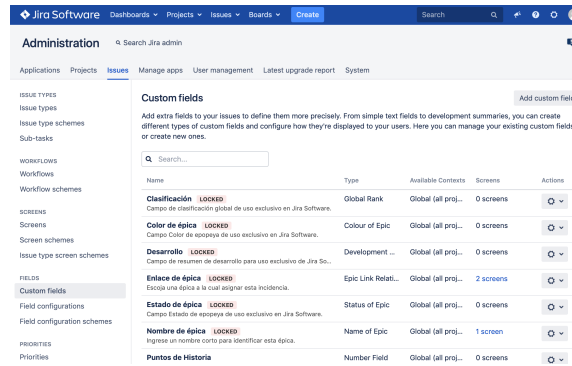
Jira Software Dashboards Projects Issues Boards Create Search

Administration Search Jira admin

Applications Projects Issues Manage apps User management Latest upgrade report System

ISSUE TYPES
Issue types
Issue type schemes
Sub-tasks

WORKFLOWS
Workflows
Workflow schemes

SCREENS
Screens
Screen schemes
Issue type screen schemes

FIELDS
Custom fields
Field configurations
Field configuration schemes

PRIORITIES
Priorities

Custom fields

Add custom fiel

Add extra fields to your issues to define them more precisely. From simple text fields to development summaries, you can create different types of custom fields and configure how they're displayed to your users. Here you can manage your existing custom fields or create new ones.

Search...

| Name | Type | Available Contexts | Screens | Actions |
|---|---|---|---|---|
| Clasificación LOCKED Campo de clasificación global de uso exclusivo en Jira Software. | Global Rank | Global (all proj... | 0 screens | |
| Color de épica LOCKED Campo Color de epopeya de uso exclusivo en Jira Software. | Colour of Epic | Global (all proj... | 0 screens | |
| Desarrollo LOCKED Campo de resumen de desarrollo para uso exclusivo de Jira So... | Development ... | Global (all proj... | 0 screens | |
| Enlace de épica LOCKED Escoja una épica a la cual asignar está incidencia. | Epic Link Relati... | Global (all proj... | 2 screens | |
| Estado de épica LOCKED Campo Estado de epopeya de uso exclusivo en Jira Software. | Status of Epic | Global (all proj... | 0 screens | |
| Nombre de épica LOCKED Ingrese un nombre corto para identificar esta épica. | Name of Epic | Global (all proj... | 1 screen | |
| Puntos de Historia | Number Field | Global (all proj... | 0 screens | |